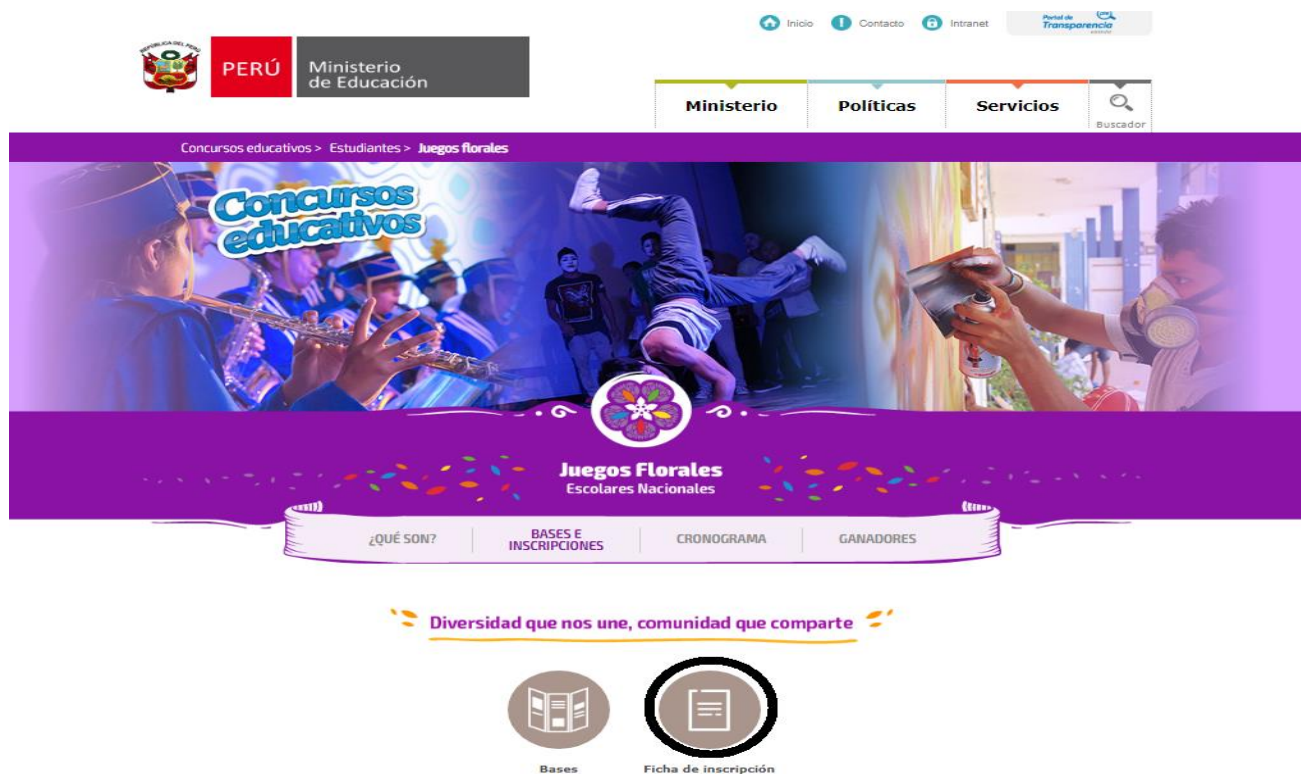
Inicio Contacto Intranet Portal de Transparencia

REPÚBLICA DEL PERÚ

PERÚ Ministerio de Educación

Ministerio Políticas Servicios Buscador

Concursos educativos > Estudiantes > Juegos florales

Concursos educativos

Juegos Florales
Escolares Nacionales

¿QUÉ SON? BASES E INSCRIPCIONES CRONOGRAMA GANADORES

Diversidad que nos une, comunidad que comparte

Bases Ficha de inscripción